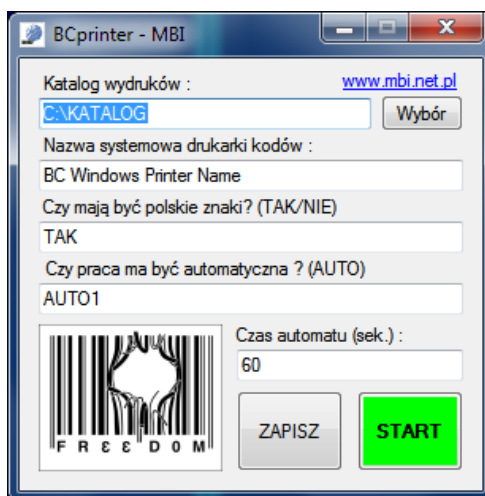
BCprinter - MBI

Katalog wydruków :
www.mbi.net.pl
C:\KATALOG
Wybór
Nazwa systemowa drukarki kodów :
BC Windows Printer Name
Czy mają być polskie znaki? (TAK/NIE)
TAK
Czy praca ma być automatyczna ? (AUTO)
AUTO1
FREEDOM
Czas automatu (sek.) :
60
ZAPISZ
START